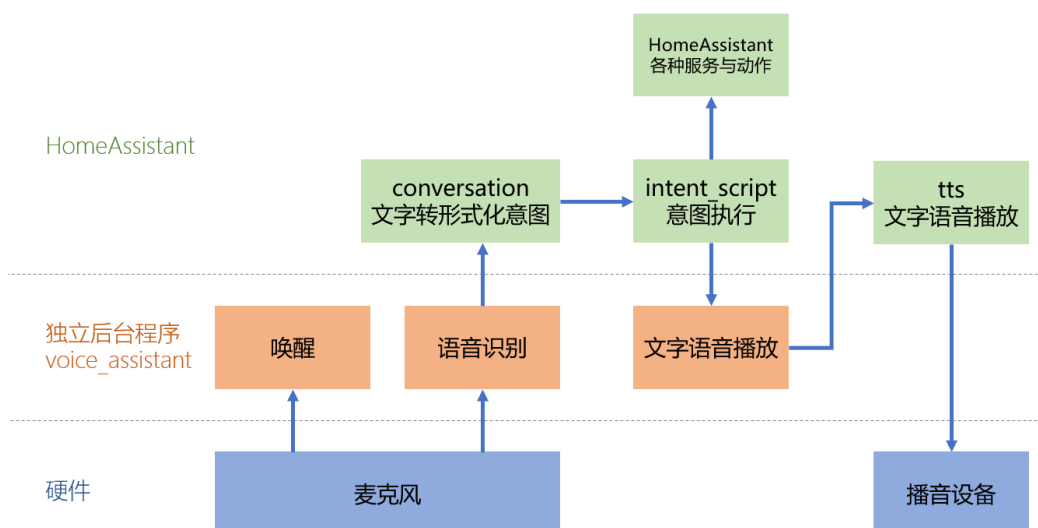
HomeAssistant
各种服务与动作

HomeAssistant

conversation
文字转形式化意图

intent_script
意图执行

tts
文字语音播放

独立后台程序
voice_assistant

唤醒

语音识别

文字语音播放

硬件

麦克风

播音设备